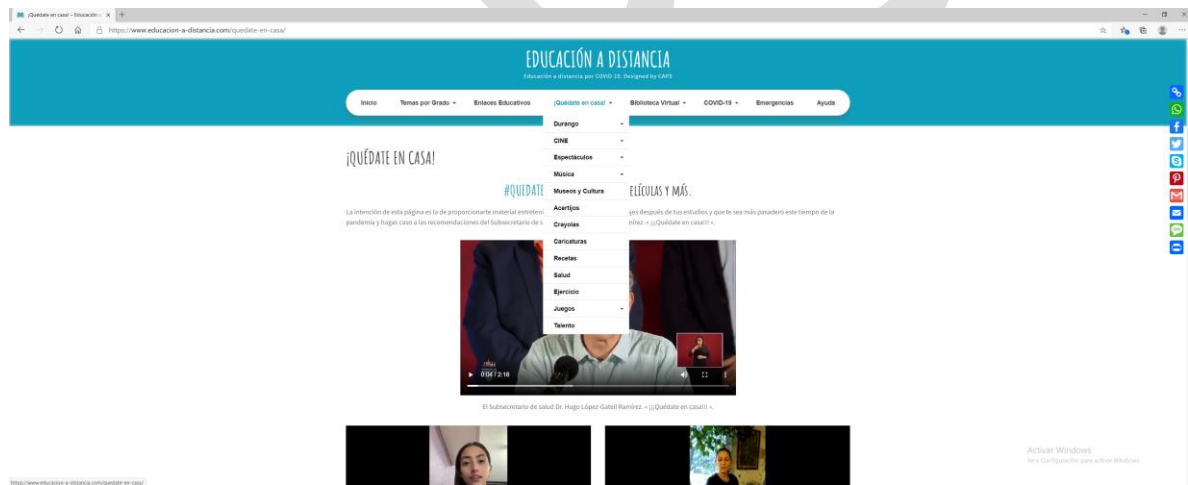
¡Quédate en casa! – Educación a ×

https://www.educacion-a-distancia.com/quedate-en-casa/

EDUCACIÓN A DISTANCIA

Educación a distancia por COVID-19. Designed by CAPS

Inicio | Temas por Grado | Enlaces Educativos | ¡Quédate en casa! | Biblioteca Virtual | COVID-19 | Emergencias | Ayuda

Durango
CINE
Espectáculos
Música
Museos y Cultura
Acertijos
Crayolas
Caricaturas
Recetas
Salud
Ejercicio
Juegos
Talento

¡QUÉDATE EN CASA!

#QUÉDATE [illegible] ELÍCULAS Y MÁS.

La intención de esta página es la de proporcionarte material entreten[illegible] ges después de tus estudios y que te sea más pasadero este tiempo de la pandemia y hagas caso a las recomendaciones del Subsecretario de s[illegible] rez. « ¡¡¡Quédate en casa!!! ».

0:04 / 2:18

El Subsecretario de salud Dr. Hugo López-Gatell Ramírez. « ¡¡¡Quédate en casa!!! ».

Activar Windows
Ve a Configuración para activar Windows.

https://www.educacion-a-distancia.com/quedate-en-casa/